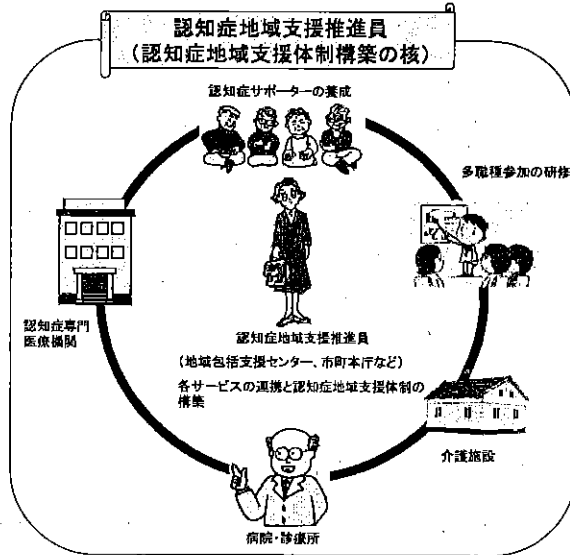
認知症地域支援推進員
（認知症地域支援体制構築の核）

認知症サポーターの養成

多職種参加の研修

認知症専門医療機関

認知症地域支援推進員
（地域包括支援センター、市町本庁など）
各サービスの連携と認知症地域支援体制の構築

介護施設

病院・診療所